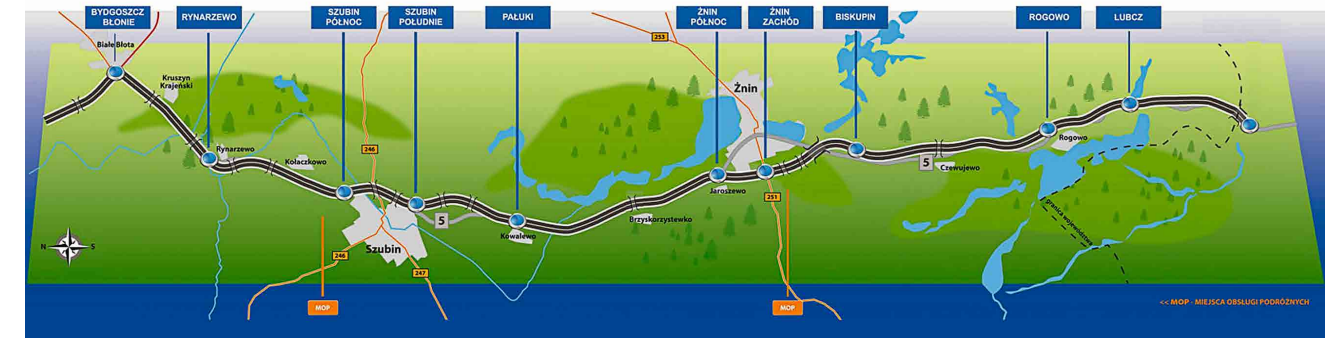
BYDGOSZCZ BŁONIE

RYNARZEWO

SZUBIN PÓŁNOC

SZUBIN POŁUDNIE

PAŁUKI

ŻNIN PÓŁNOC

ŻNIN ZACHÓD

BISKUPIN

ROGOWO

LUBCZ

Białe Błota

Kruszyn Krajeński

253

Żnin

Rynarzewo

Kołaczkowo

246

5

Czewujewo

Rogowo

Jaroszewo

251

Brzyskorzystewko

Kowalewo

5

Szubin

246

247

N

S

granica województw

MOP

MOP

<< MOP - MIEJSCA OBSŁUGI PODRÓŻNYCH